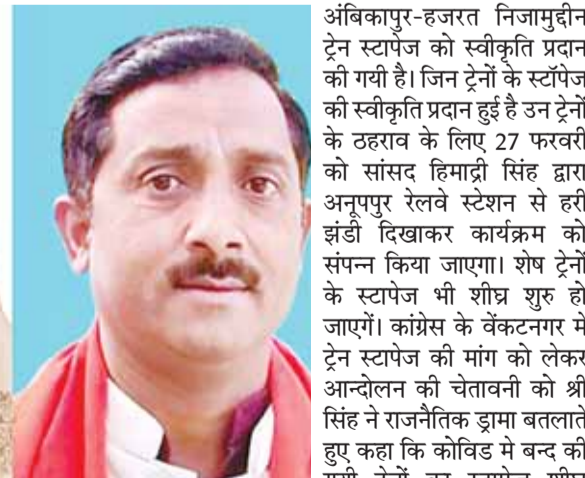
अंबिकापुर-हजरत निजामुद्दीन ट्रेन स्टापेज को स्वीकृति प्रदान की गयी है। जिन ट्रेनों के स्टॉपेज की स्वीकृति प्रदान हुई है उन ट्रेनों के ठहराव के लिए 27 फरवरी को सांसद हिमाद्री सिंह द्वारा अनूपपुर रेलवे स्टेशन से हरी झंडी दिखाकर कार्यक्रम को संपन्न किया जाएगा। शेष ट्रेनों के स्टापेज भी शीघ्र शुरु हो जाएगें। कांग्रेस के वेंकटनगर मे ट्रेन स्टापेज की मांग को लेकर आन्दोलन की चेतावनी को श्री सिंह ने राजनैतिक ड्रामा बतलाते हुए कहा कि कोविड मे बन्द की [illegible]